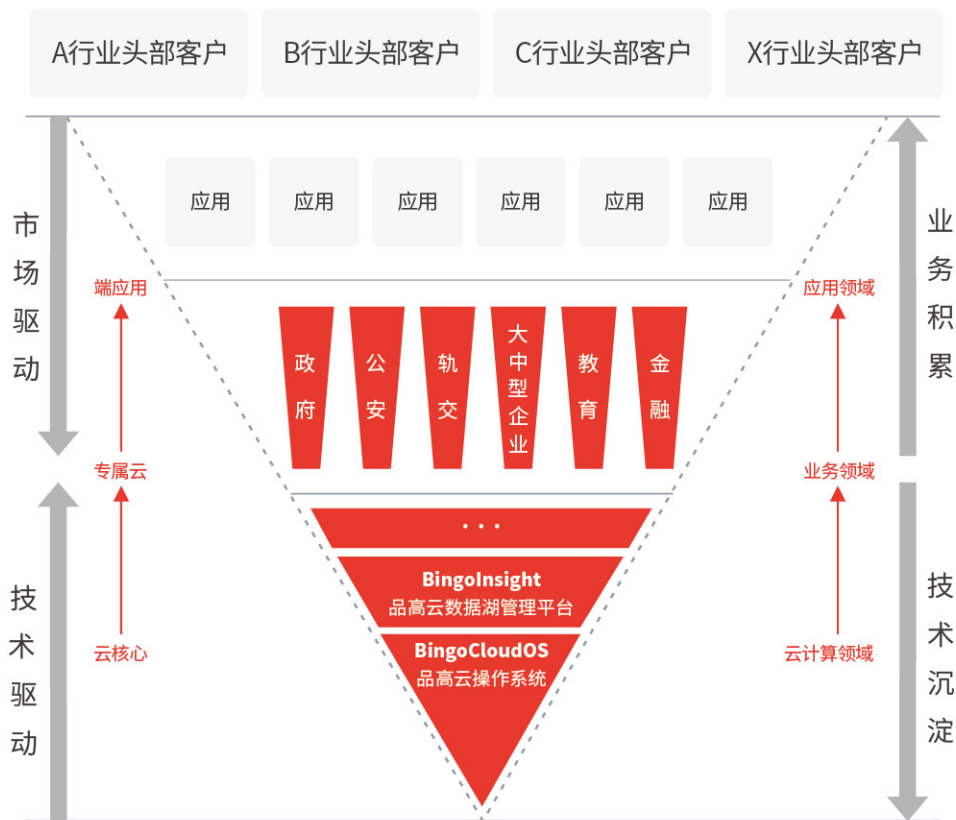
A行业头部客户

B行业头部客户

C行业头部客户

X行业头部客户

市场驱动

应用 应用 应用 应用 应用 应用

业务积累

端应用

应用领域

政府

公安

轨交

大中型企业

教育

金融

专属云

业务领域

• • •

BingoInsight
品高云数据湖管理平台

BingoCloudOS
品高云操作系统

技术驱动

云核心

云计算领域

技术沉淀